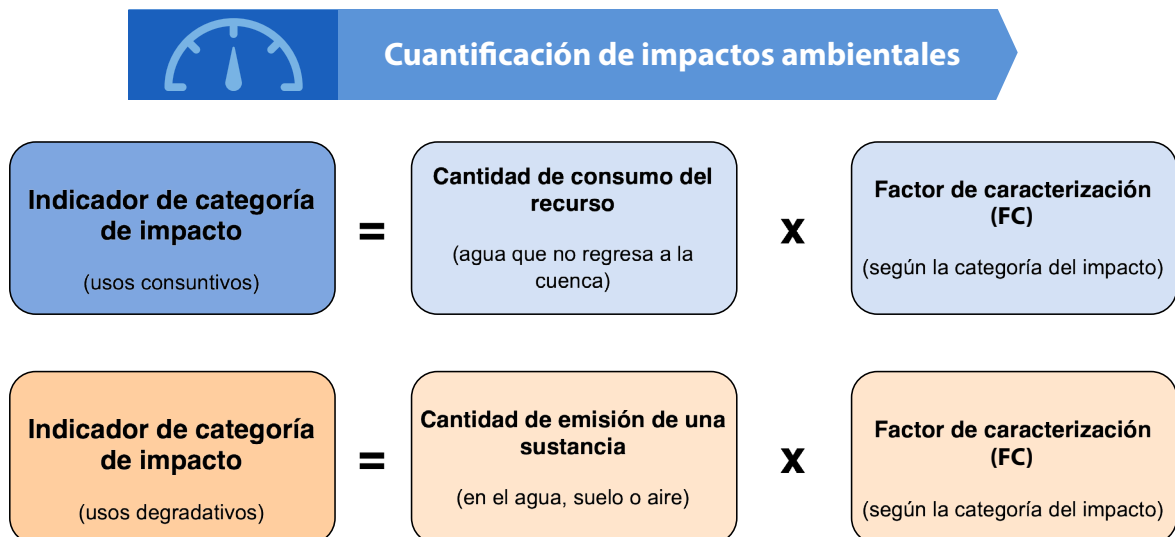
Cuantificación de impactos ambientales

Indicador de categoría de impacto

(usos consuntivos)

=

Cantidad de consumo del recurso

(agua que no regresa a la cuenca)

x

Factor de caracterización (FC)

(según la categoría del impacto)

Indicador de categoría de impacto

(usos degradativos)

=

Cantidad de emisión de una sustancia

(en el agua, suelo o aire)

x

Factor de caracterización (FC)

(según la categoría del impacto)